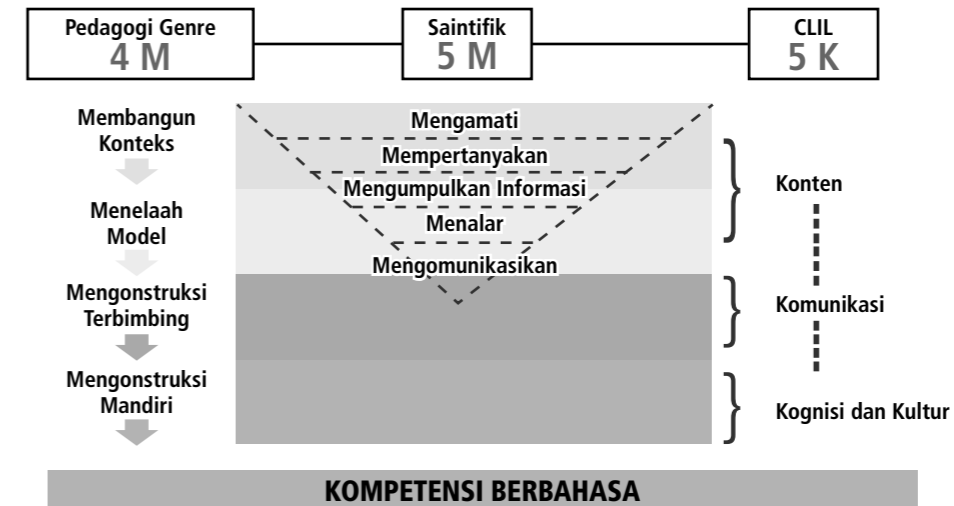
Pedagogi Genre
4 M

Saintifik
5 M

CLIL
5 K

Membangun Konteks

Menelaah Model

Mengonstruksi Terbimbing

Mengonstruksi Mandiri

Mengamati

Mempertanyakan

Mengumpulkan Informasi

Menalar

Mengomunikasikan

Konten

Komunikasi

Kognisi dan Kultur

KOMPETENSI BERBAHASA